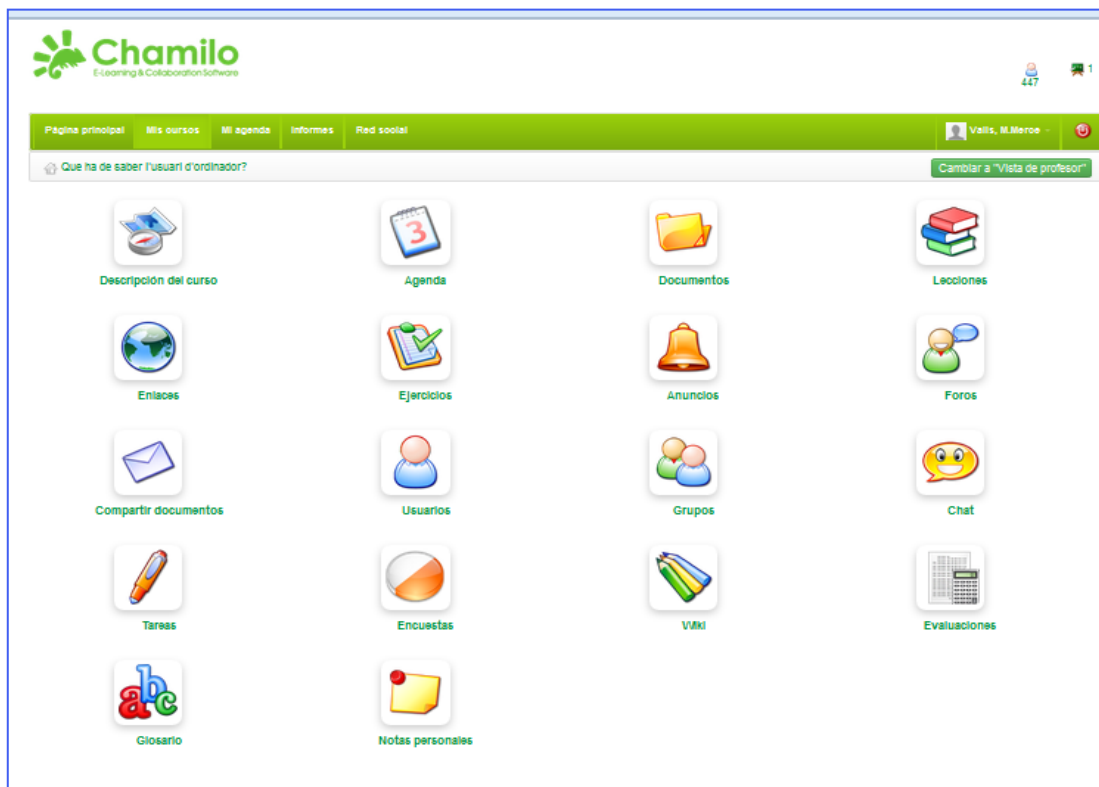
Chamilo
E-Learning & Collaboration Software

447

1

Página principal | Mis cursos | Mi agenda | Informes | Red social

Valls, M.Merce

Que ha de saber l'usuari d'ordinador?

Cambiar a "Vista de profesor"

Descripción del curso

Agenda

Documentos

Lecciones

Enlaces

Ejercicios

Anuncios

Foros

Compartir documentos

Usuarios

Grupos

Chat

Tareas

Encuestas

Wiki

Evaluaciones

Glosario

Notas personales